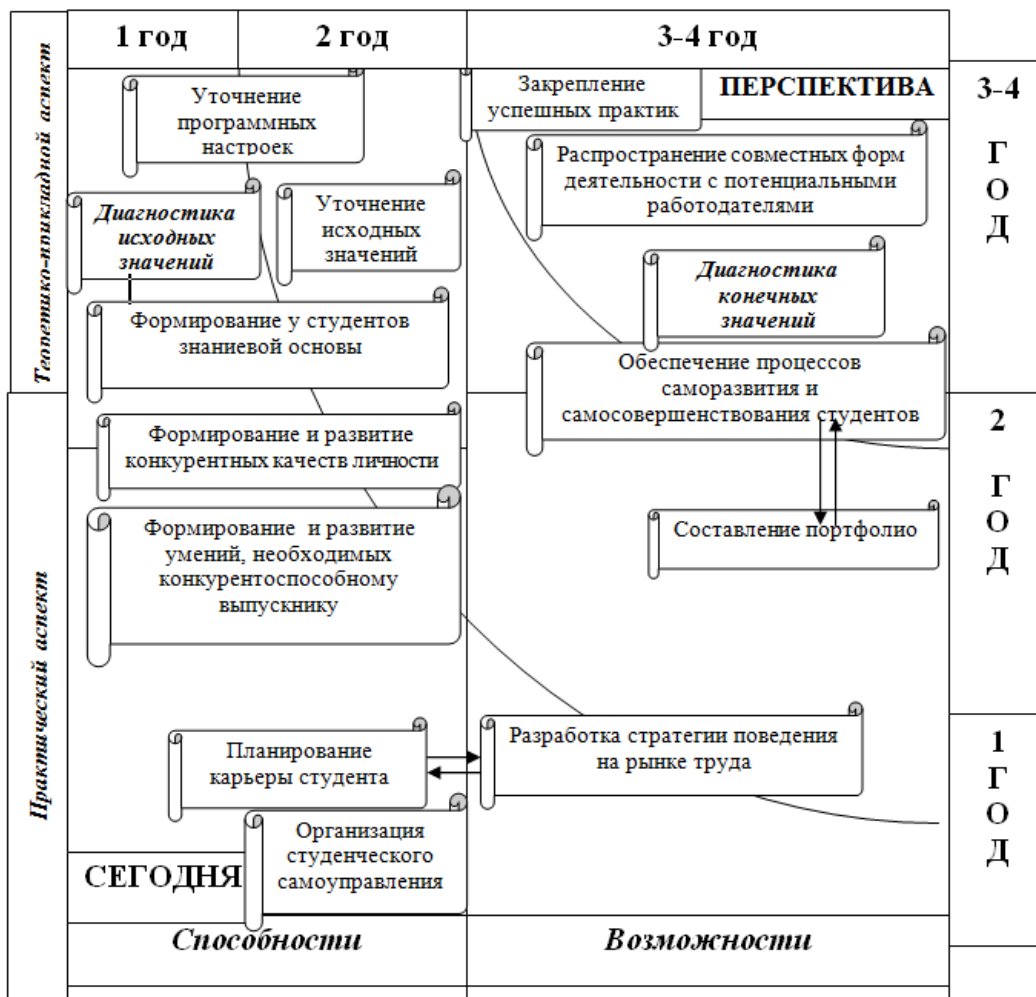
Теоретико-прикладной аспект

Практический аспект

1 год

2 год

3-4 год

Уточнение программных настроек

Закрепление успешных практик

ПЕРСПЕКТИВА

3-4 ГОД

Распространение совместных форм деятельности с потенциальными работодателями

Диагностика исходных значений

Уточнение исходных значений

Диагностика конечных значений

Формирование у студентов знаниевой основы

Обеспечение процессов саморазвития и самосовершенствования студентов

2 ГОД

Формирование и развитие конкурентных качеств личности

Формирование и развитие умений, необходимых конкурентоспособному выпускнику

Составление портфолио

Планирование карьеры студента

Разработка стратегии поведения на рынке труда

1 ГОД

Организация студенческого самоуправления

СЕГОДНЯ

Способности

Возможности